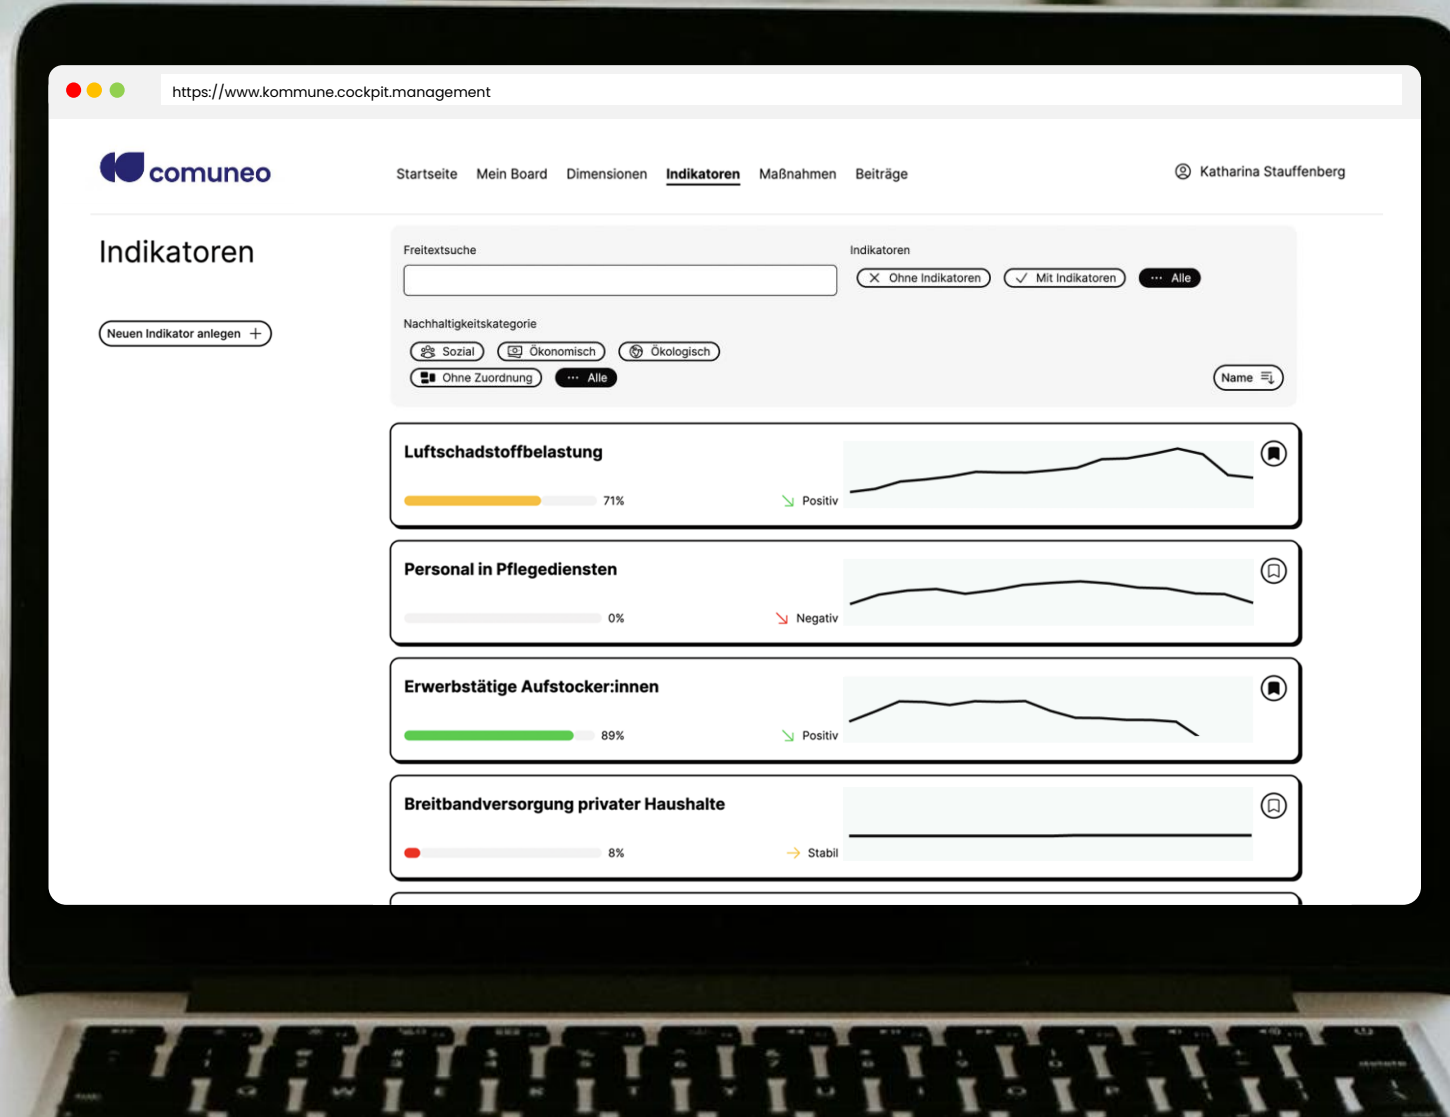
https://www.kommune.cockpit.management

comuneo

Startseite Mein Board Dimensionen Indikatoren Maßnahmen Beiträge

Katharina Stauffenberg

Indikatoren

Neuen Indikator anlegen

Freitextsuche

Indikatoren

Ohne Indikatoren Mit Indikatoren ··· Alle

Nachhaltigkeitskategorie

Sozial Ökonomisch Ökologisch

Ohne Zuordnung ··· Alle

Name

Luftschadstoffbelastung

71%

Positiv

Personal in Pflegediensten

0%

Negativ

Erwerbstätige Aufstocker:innen

89%

Positiv

Breitbandversorgung privater Haushalte

8%

Stabil